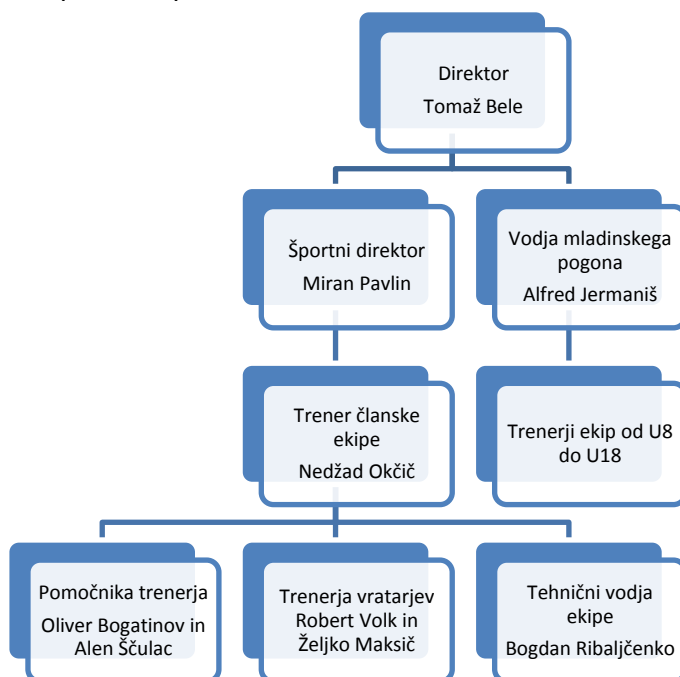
Direktor
Tomaž Bele

Športni direktor
Miran Pavlin

Vodja mladinskega pogona
Alfred Jermaniš

Trener članske ekipe
Nedžad Okčič

Trenerji ekip od U8 do U18

Pomočnika trenerja
Oliver Bogatinov in Alen Ščulac

Trenerja vratarjev
Robert Volk in Željko Maksič

Tehnični vodja ekipe
Bogdan Ribaljčenko